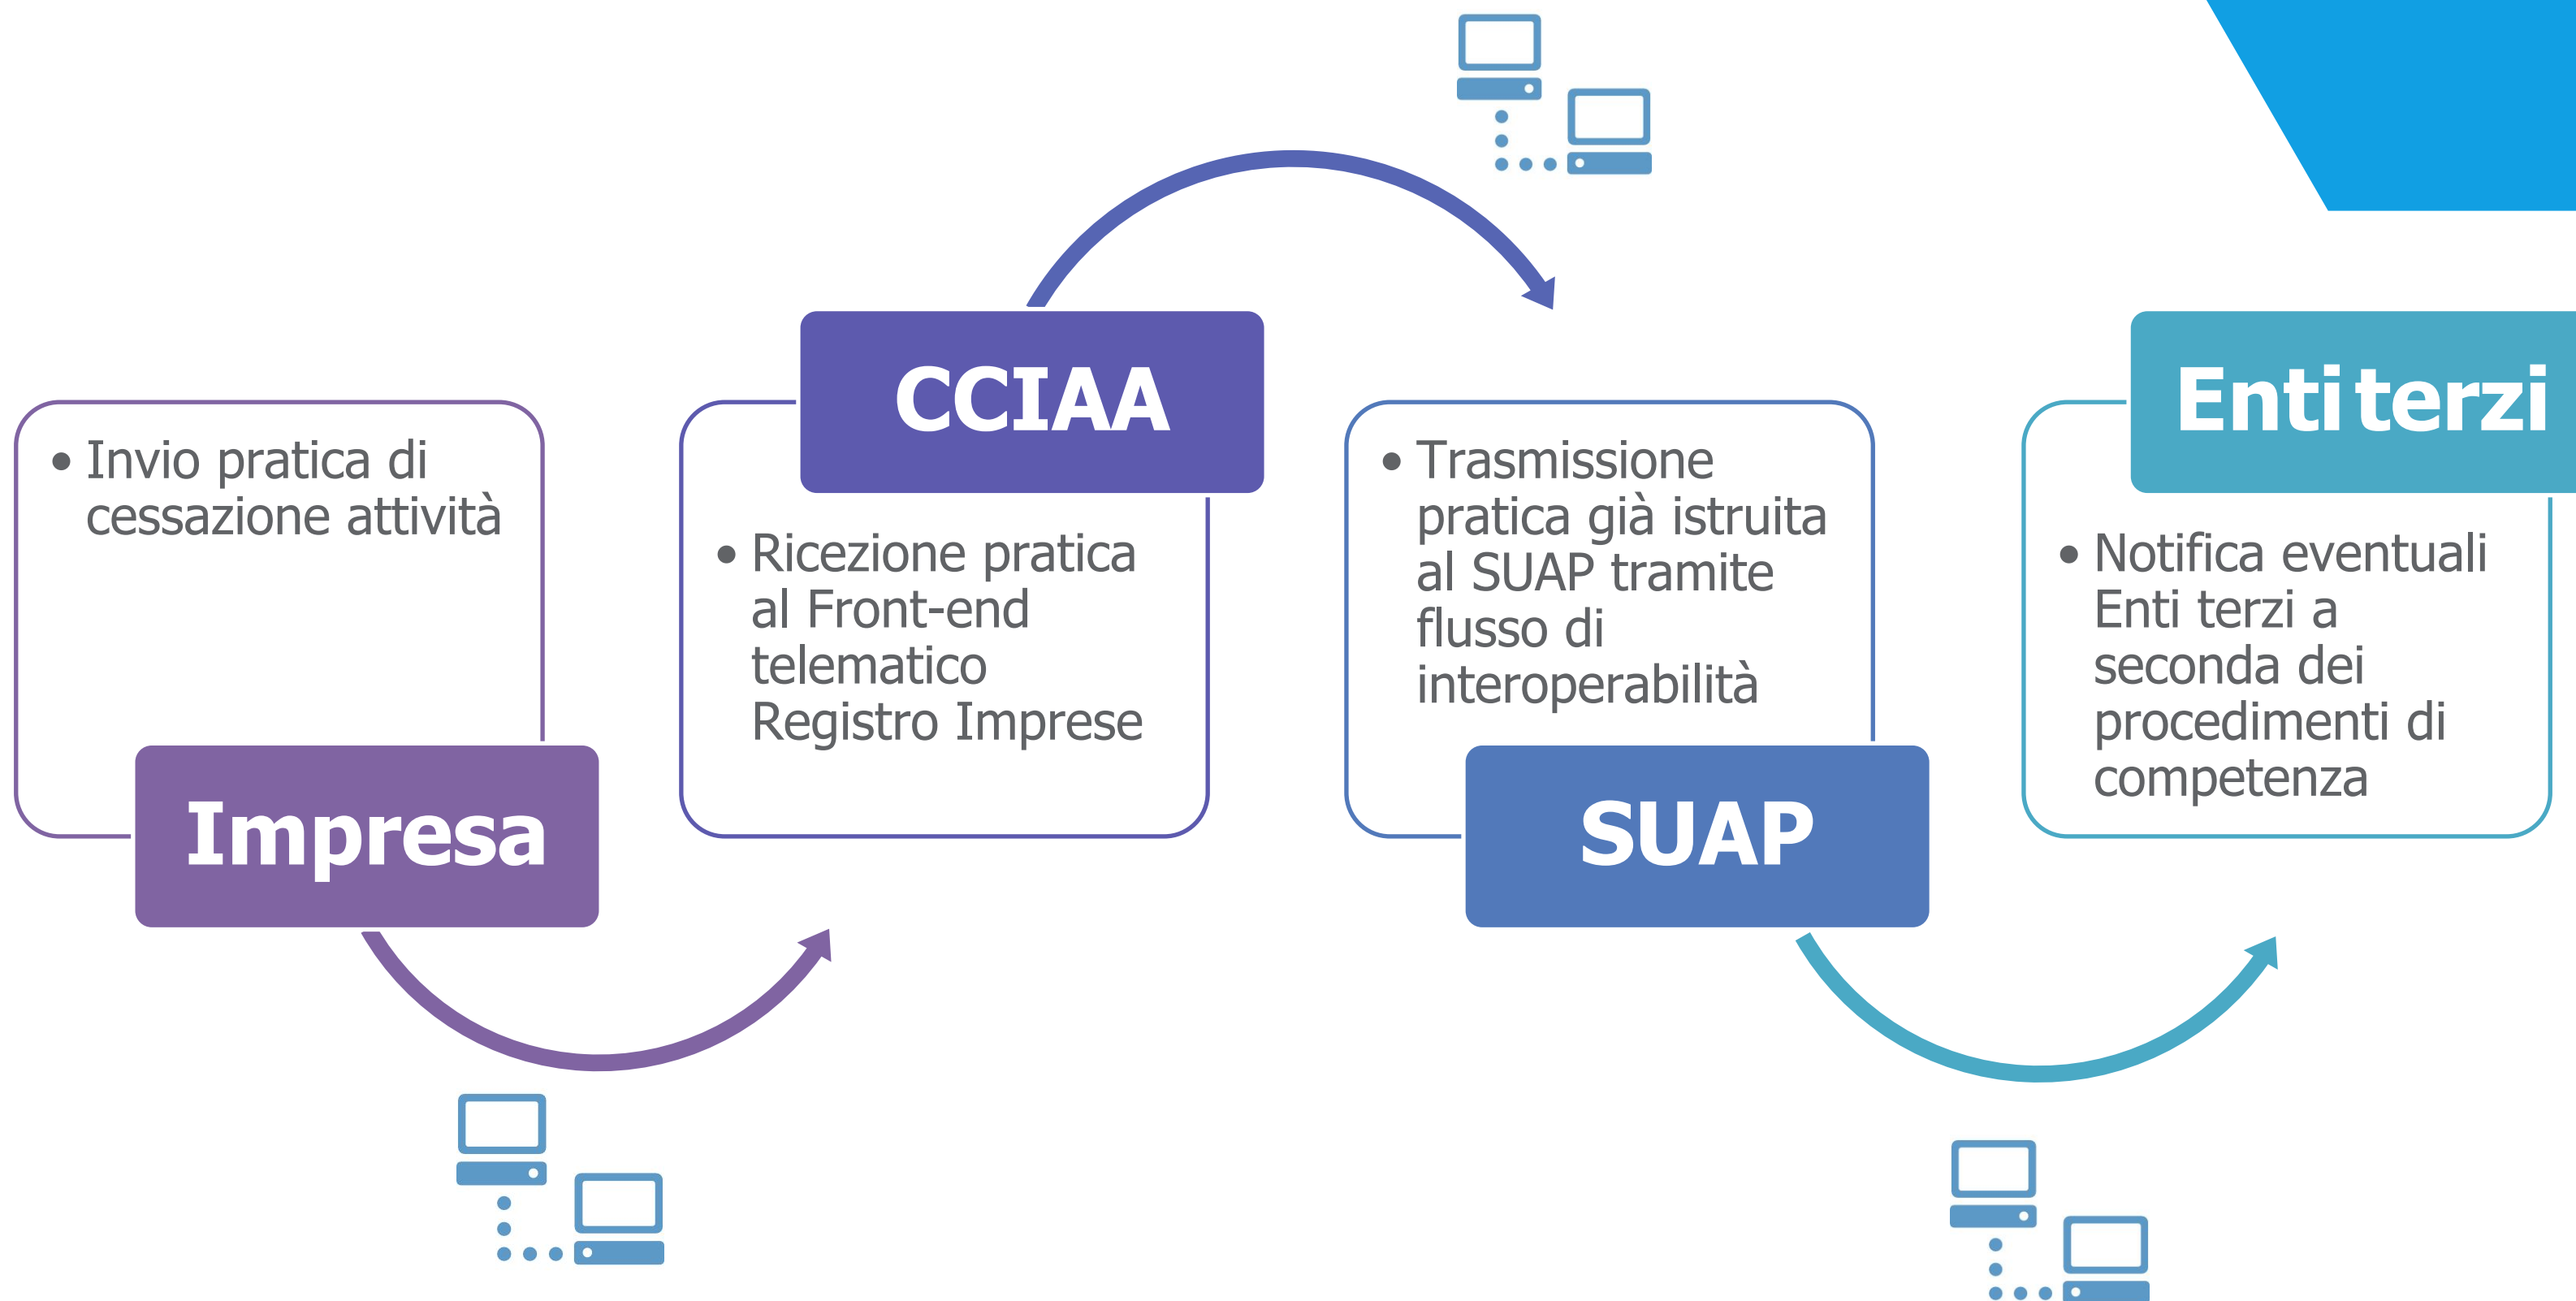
• Invio pratica di cessazione attività

Impresa

CCIAA

• Ricezione pratica al Front-end telematico Registro Imprese

• Trasmissione pratica già istruita al SUAP tramite flusso di interoperabilità

SUAP

Enti terzi

• Notifica eventuali Enti terzi a seconda dei procedimenti di competenza